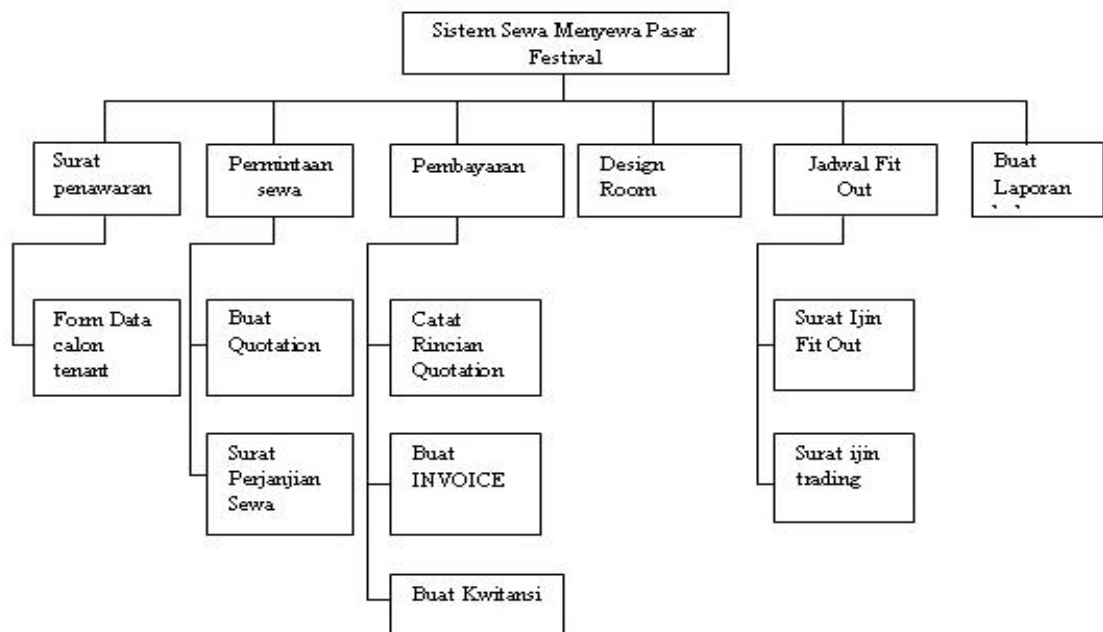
Sistem Sewa Menyewa Pasar Festival

Surat penawaran

Form Data calon tenant

Permintaan sewa

Buat Quotation

Surat Perjanjian Sewa

Pembayaran

Catat Rincian Quotation

Buat INVOICE

Buat Kwitansi

Design Room

Jadwal Fit Out

Surat Ijin Fit Out

Surat ijin trading

Buat Laporan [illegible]